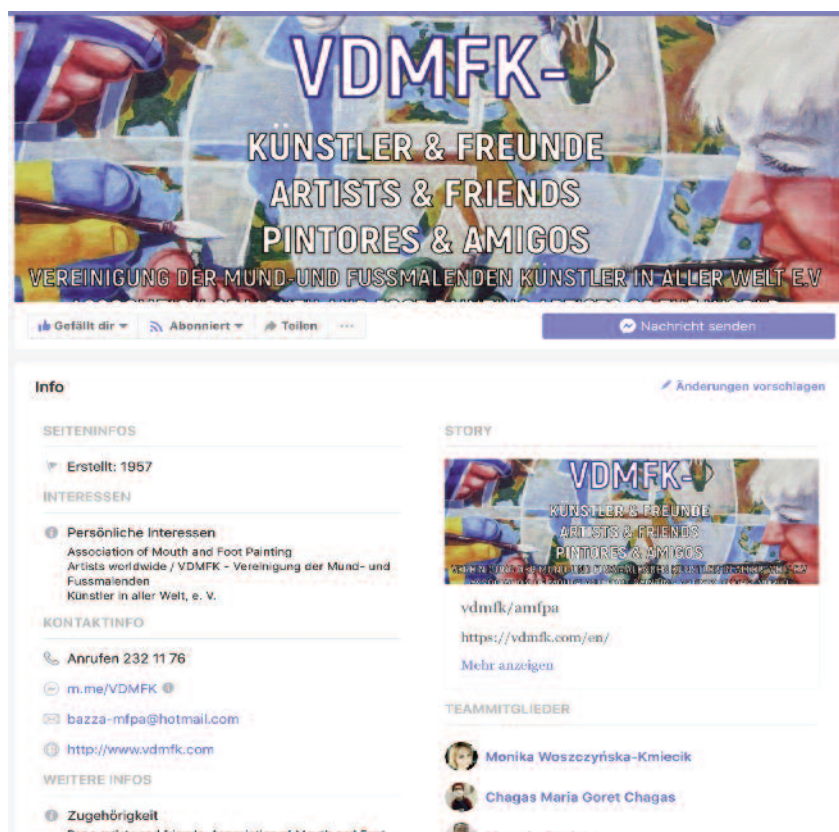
VDMFK-

KÜNSTLER & FREUNDE
ARTISTS & FRIENDS
PINTORES & AMIGOS
VEREINIGUNG DER MUND-UND FUSSMALENDEN KÜNSTLER IN ALLER WELT E.V
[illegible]

Gefällt dir ▾ Abonniert ▾ Teilen ···

Nachricht senden

Info

Änderungen vorschlagen

SEITENINFOS

Erstellt: 1957

INTERESSEN

Persönliche Interessen
Association of Mouth and Foot Painting Artists worldwide / VDMFK - Vereinigung der Mund- und Fussmalenden Künstler in aller Welt, e. V.

KONTAKTINFO

Anrufen 232 11 76

m.me/VDMFK

bazza-mfpa@hotmail.com

http://www.vdmfk.com

WEITERE INFOS

Zugehörigkeit
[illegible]

STORY

VDMFK-
KÜNSTLER & FREUNDE
ARTISTS & FRIENDS
PINTORES & AMIGOS
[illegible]

vdmfk/amfpa

https://vdmfk.com/en/

Mehr anzeigen

TEAMMITGLIEDER

Monika Woszczyńska-Kmiecik

Chagas Maria Goret Chagas

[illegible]